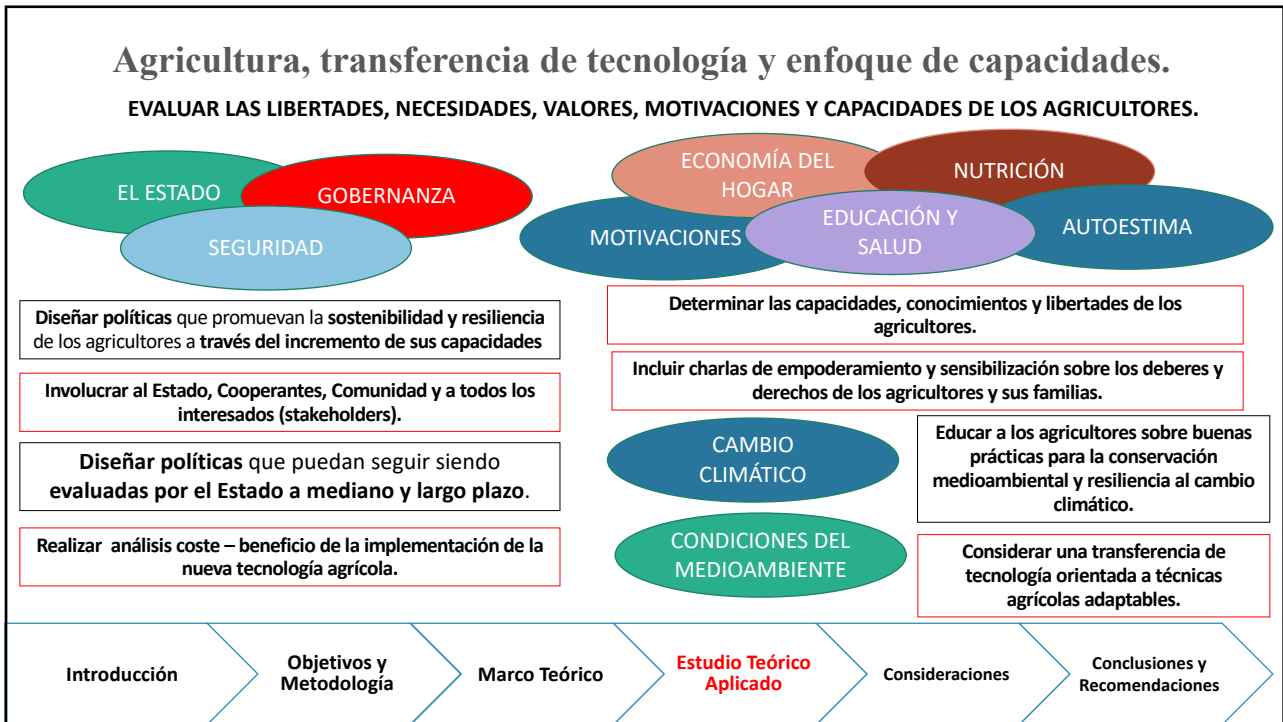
Agricultura, transferencia de tecnología y enfoque de capacidades.

EVALUAR LAS LIBERTADES, NECESIDADES, VALORES, MOTIVACIONES Y CAPACIDADES DE LOS AGRICULTORES.

EL ESTADO

GOBERNANZA

SEGURIDAD

ECONOMÍA DEL HOGAR

NUTRICIÓN

MOTIVACIONES

EDUCACIÓN Y SALUD

AUTOESTIMA

Diseñar políticas que promuevan la sostenibilidad y resiliencia de los agricultores a través del incremento de sus capacidades

Involucrar al Estado, Cooperantes, Comunidad y a todos los interesados (stakeholders).

Diseñar políticas que puedan seguir siendo evaluadas por el Estado a mediano y largo plazo.

Realizar análisis coste – beneficio de la implementación de la nueva tecnología agrícola.

Determinar las capacidades, conocimientos y libertades de los agricultores.

Incluir charlas de empoderamiento y sensibilización sobre los deberes y derechos de los agricultores y sus familias.

CAMBIO CLIMÁTICO

Educar a los agricultores sobre buenas prácticas para la conservación medioambiental y resiliencia al cambio climático.

CONDICIONES DEL MEDIOAMBIENTE

Considerar una transferencia de tecnología orientada a técnicas agrícolas adaptables.

Introducción | Objetivos y Metodología | Marco Teórico | Estudio Teórico Aplicado | Consideraciones | Conclusiones y Recomendaciones